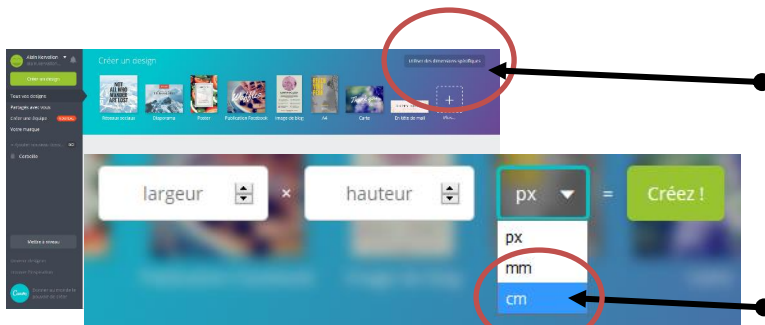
Alain Kerwalion
Créer un design
Créer un design
Utiliser des dimensions spécifiques
Tous vos designs
Partagés avec vous
Créer une équipe
Votre marque
Corbeille
Réseaux sociaux
Diaporama
Poster
Publication Facebook
Image de blog
A4
Carte
En-tête de mail
Plus...
Mettre à niveau
largeur
×
hauteur
px
=
Créez !
px
mm
cm